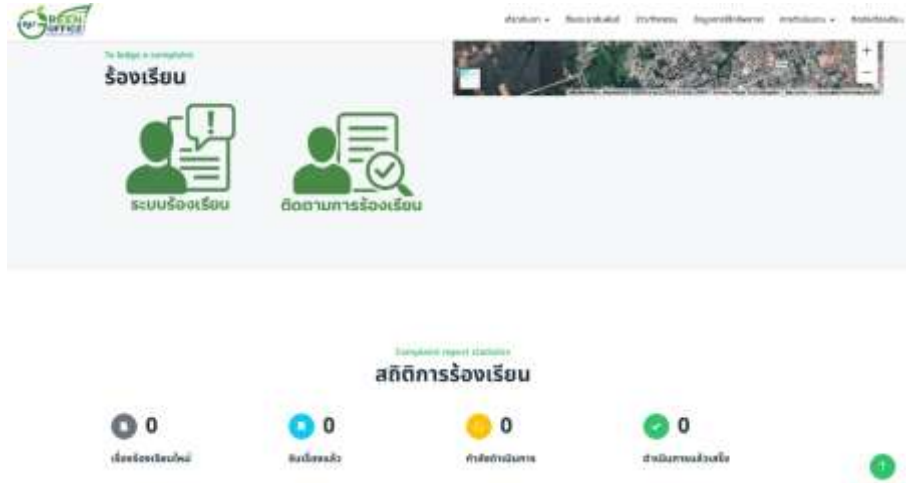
GREEN OFFICE

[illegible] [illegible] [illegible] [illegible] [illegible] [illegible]

To lodge a complaint
ร้องเรียน

ระบบร้องเรียน

ติดตามการร้องเรียน

Complaint report statistics
สถิติการร้องเรียน

0
เรื่องร้องเรียนใหม่

0
รับเรื่องแล้ว

0
กำลังดำเนินการ

0
ดำเนินการแล้วเสร็จ